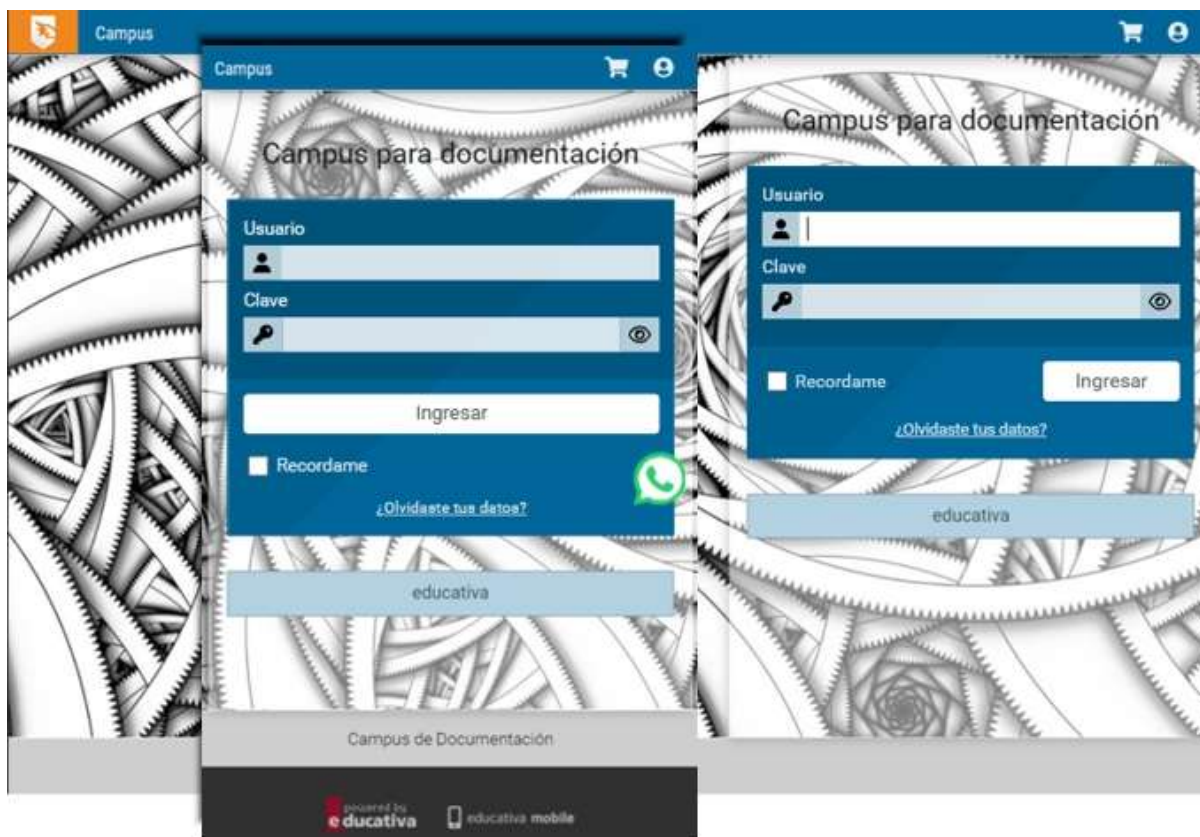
Campus

Campus

Campus para documentación

Usuario

Clave

Ingresar

Recordame

¿Olvidaste tus datos?

educativa

Campus de Documentación

powered by educativa

educativa mobile

Campus para documentación

Usuario

Clave

Recordame

Ingresar

¿Olvidaste tus datos?

educativa